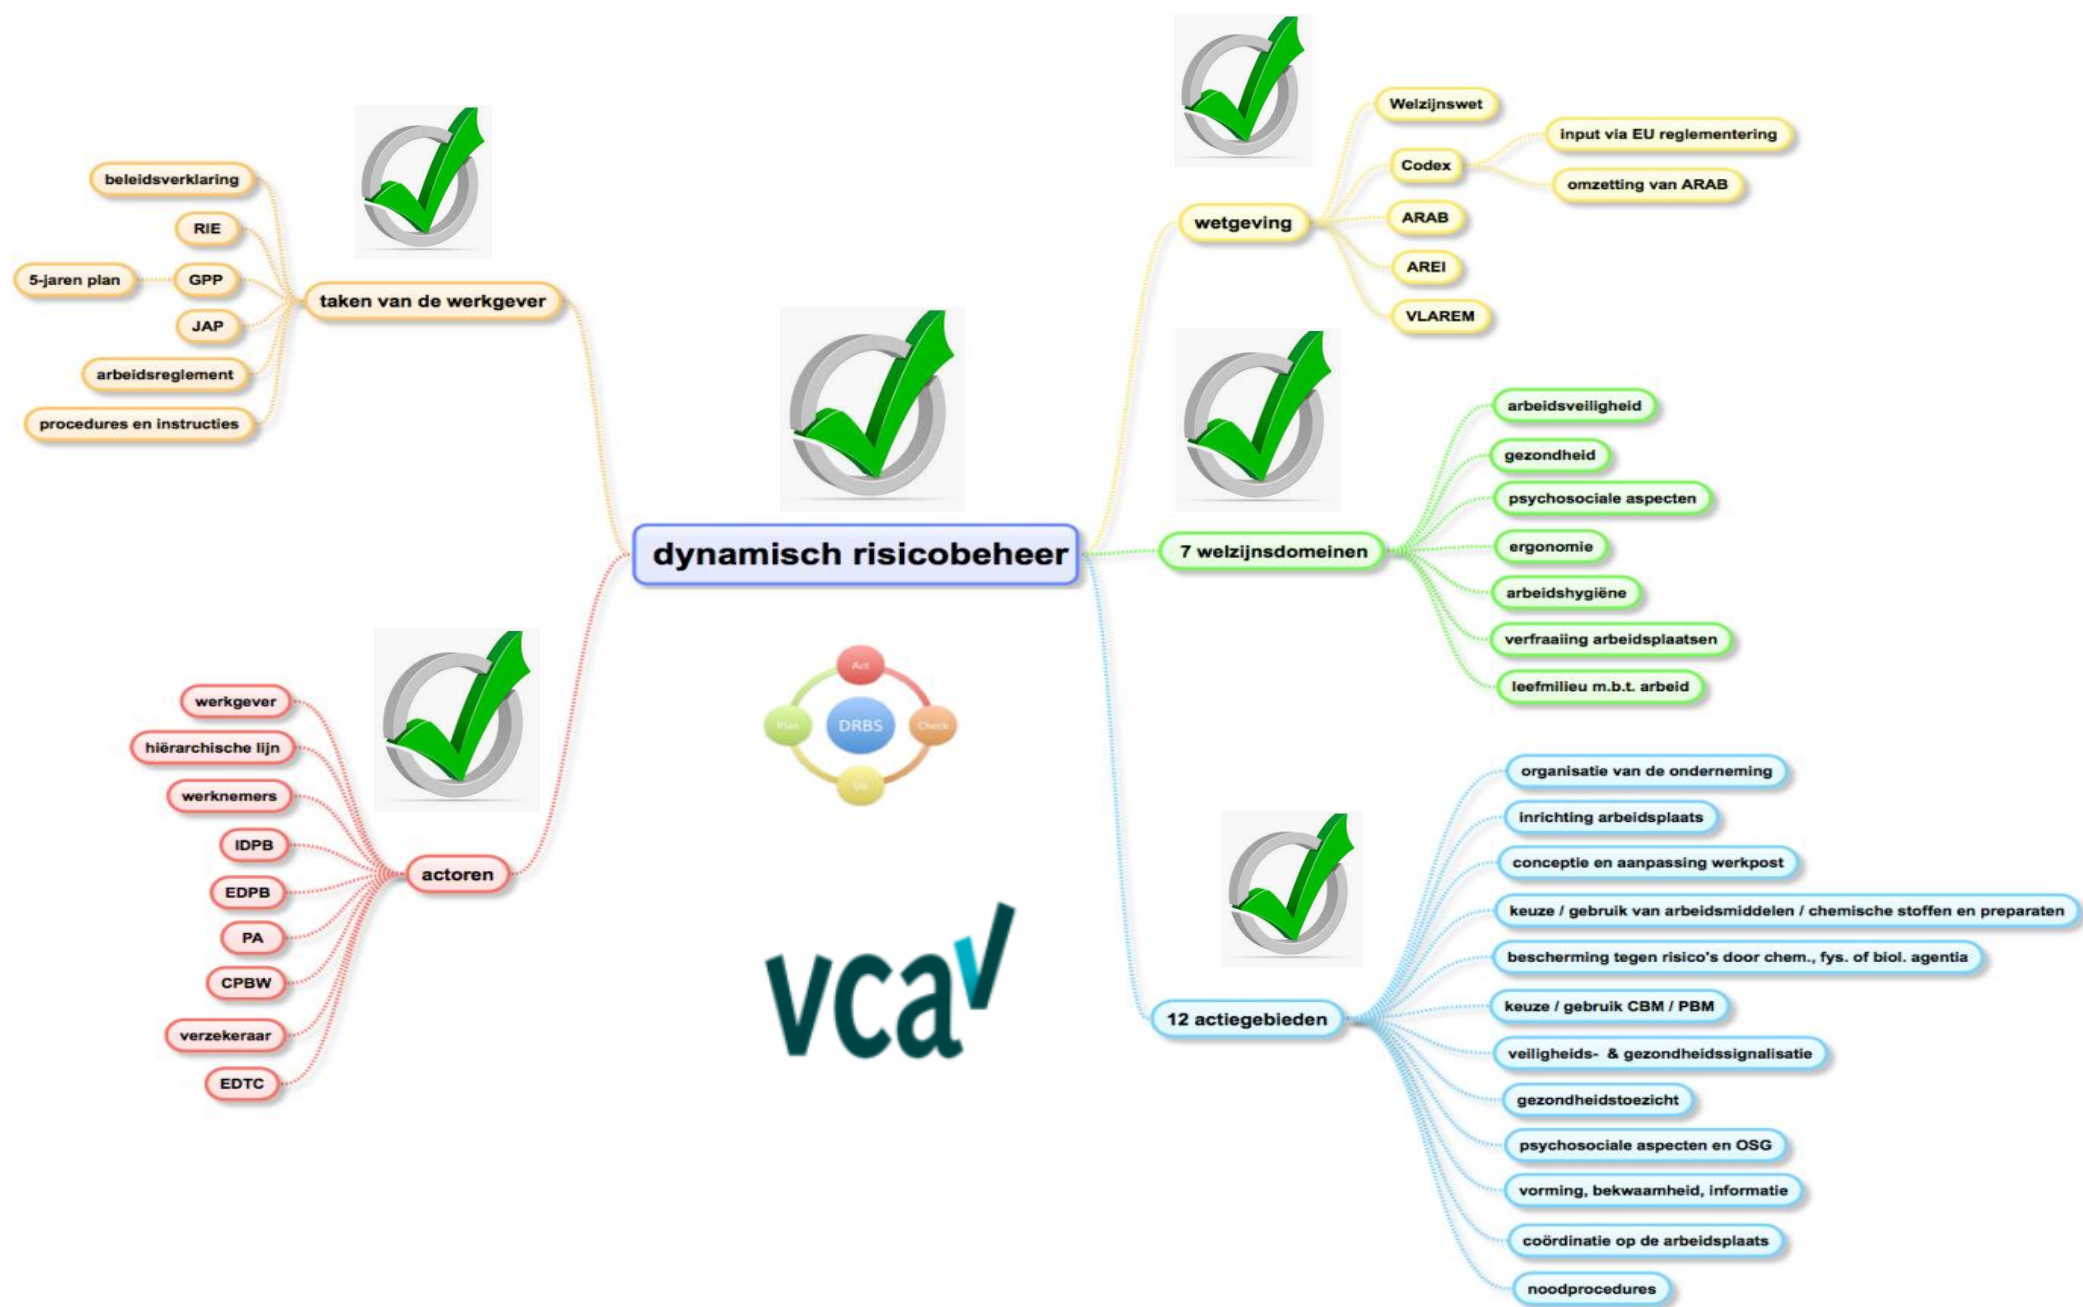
dynamisch risicobeheer

taken van de werkgever
beleidsverklaring
RIE
GPP
5-jaren plan
JAP
arbeidsreglement
procedures en instructies

actoren
werkgever
hiërarchische lijn
werknemers
IDPB
EDPB
PA
CPBW
verzekeraar
EDTC

Act
Plan
DRBS
Check
Do

vca

wetgeving
Welzijnswet
Codex
input via EU reglementering
omzetting van ARAB
ARAB
AREI
VLAREM

7 welzijnsdomeinen
arbeidsveiligheid
gezondheid
psychosociale aspecten
ergonomie
arbeidshygiëne
verfraaiing arbeidsplaatsen
leefmilieu m.b.t. arbeid

12 actiegebieden
organisatie van de onderneming
inrichting arbeidsplaats
conceptie en aanpassing werkpost
keuze / gebruik van arbeidsmiddelen / chemische stoffen en preparaten
bescherming tegen risico's door chem., fys. of biol. agentia
keuze / gebruik CBM / PBM
veiligheids- & gezondheidssignalisatie
gezondheidstoezicht
psychosociale aspecten en OSG
vorming, bekwaamheid, informatie
coördinatie op de arbeidsplaats
noodprocedures